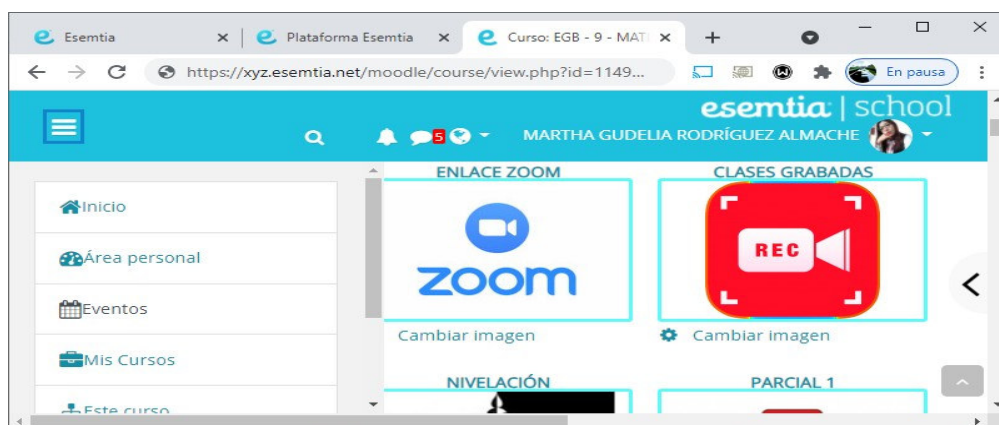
Esemtia
Plataforma Esemtia
Curso: EGB - 9 - MAT
https://xyz.esemtia.net/moodle/course/view.php?id=1149...
En pausa
esemtia | school
5
MARTHA GUDELIA RODRÍGUEZ ALMACHE
Inicio
Área personal
Eventos
Mis Cursos
Este curso
ENLACE ZOOM
zoom
Cambiar imagen
CLASES GRABADAS
REC
Cambiar imagen
NIVELACIÓN
PARCIAL 1